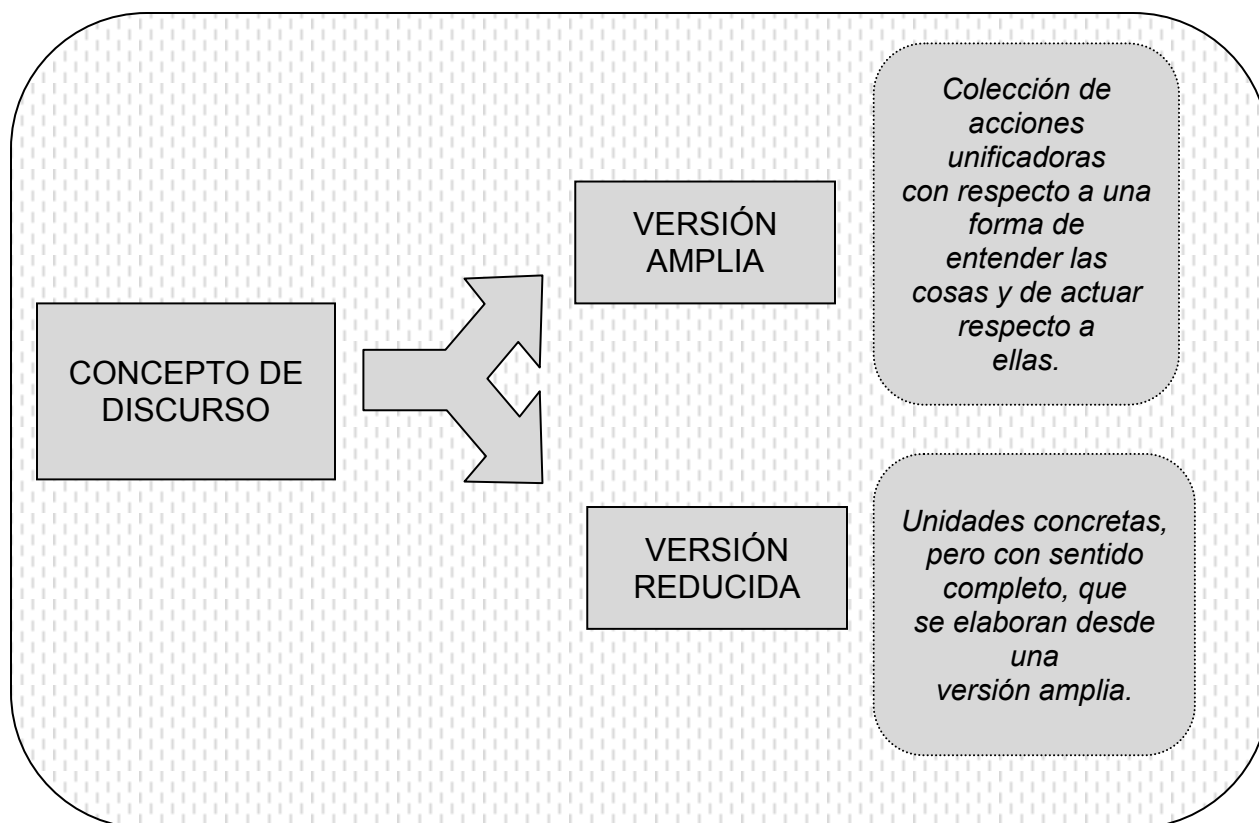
CONCEPTO DE DISCURSO

VERSIÓN AMPLIA

Colección de acciones unificadoras con respecto a una forma de entender las cosas y de actuar respecto a ellas.

VERSIÓN REDUCIDA

Unidades concretas, pero con sentido completo, que se elaboran desde una versión amplia.